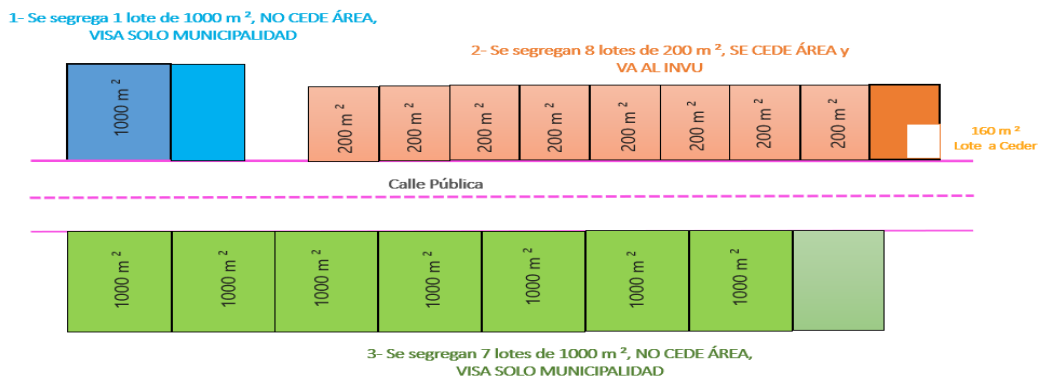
1- Se segrega 1 lote de 1000 m², NO CEDE ÁREA, VISA SOLO MUNICIPALIDAD

2- Se segregan 8 lotes de 200 m², SE CEDE ÁREA y VA AL INVU

1000 m²

200 m²

200 m²

200 m²

200 m²

200 m²

200 m²

200 m²

200 m²

160 m²
Lote a Ceder

Calle Pública

1000 m²

1000 m²

1000 m²

1000 m²

1000 m²

1000 m²

1000 m²

3- Se segregan 7 lotes de 1000 m², NO CEDE ÁREA, VISA SOLO MUNICIPALIDAD